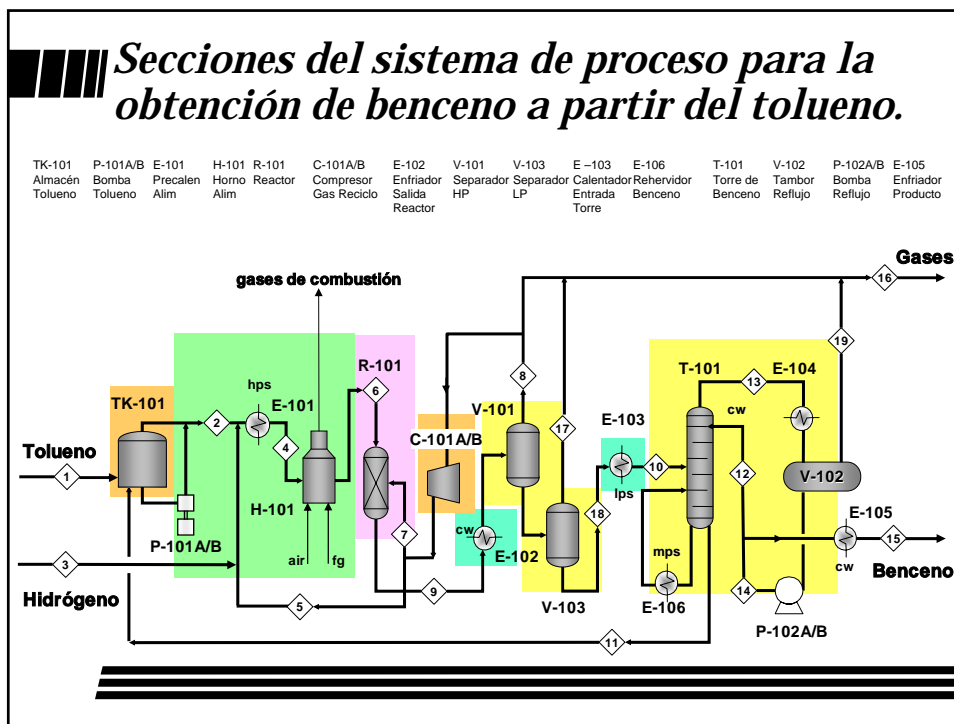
Secciones del sistema de proceso para la obtención de benceno a partir del tolueno.

| TK-101 | P-101A/B | E-101 | H-101 | R-101 | C-101A/B | E-102 | V-101 | V-103 | E –103 | E-106 | T-101 | V-102 | P-102A/B | E-105 |
|---|---|---|---|---|---|---|---|---|---|---|---|---|---|---|
| Almacén Tolueno | Bomba Tolueno | Precalen Alim | Horno Alim | Reactor | Compresor Gas Reciclo | Enfriador Salida Reactor | Separador HP | Separador LP | Calentador Entrada Torre | Rehervidor Benceno | Torre de Benceno | Tambor Reflujo | Bomba Reflujo | Enfriador Producto |

gases de combustión
Gases
16
19
T-101
E-104
13
R-101
6
8
hps
E-101
TK-101
2
4
V-101
17
E-103
cw
Tolueno
1
C-101A/B
10
12
V-102
H-101
lps
18
E-105
P-101A/B
cw
7
E-102
mps
15
air
fg
cw
Benceno
3
9
V-103
E-106
14
Hidrógeno
5
P-102A/B
11